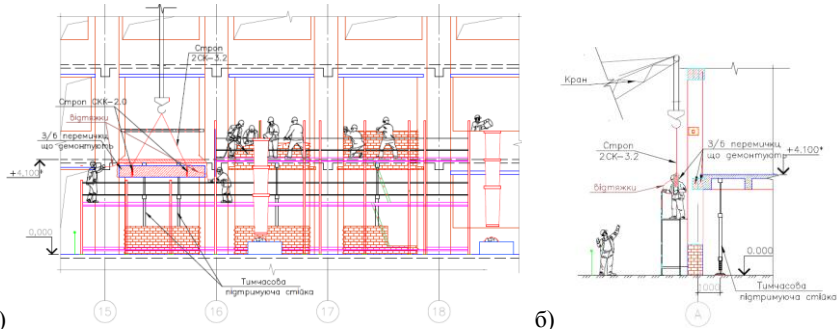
Строп
2СК-3,2
Строп СКК-2,0
Відтяжки
З/б перемички
що демонтують
+4,100*
0,000
Тимчасова
підтримуюча стійка
15
16
17
18
а)

Кран
Строп
2СК-3,2
Відтяжки
З/б перемички
що демонтують
+4,100*
0,000
Тимчасова
підтримуюча стійка
1000
А
б)